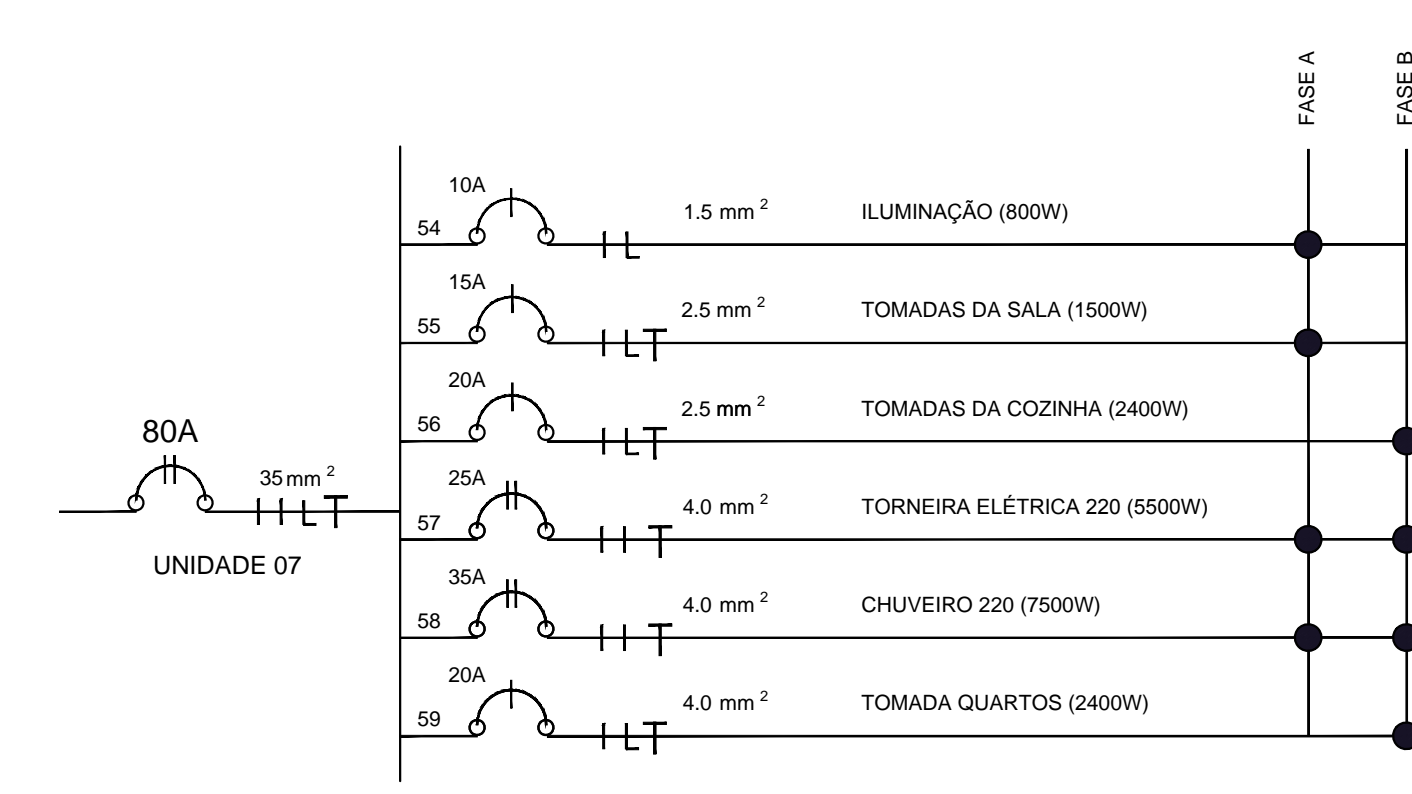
FASE A

FASE B

80A

35 mm $^2$

UNIDADE 07

54 10A 1.5 mm $^2$ ILUMINAÇÃO (800W)

55 15A 2.5 mm $^2$ TOMADAS DA SALA (1500W)

56 20A 2.5 mm $^2$ TOMADAS DA COZINHA (2400W)

57 25A 4.0 mm $^2$ TORNEIRA ELÉTRICA 220 (5500W)

58 35A 4.0 mm $^2$ CHUVEIRO 220 (7500W)

59 20A 4.0 mm $^2$ TOMADA QUARTOS (2400W)